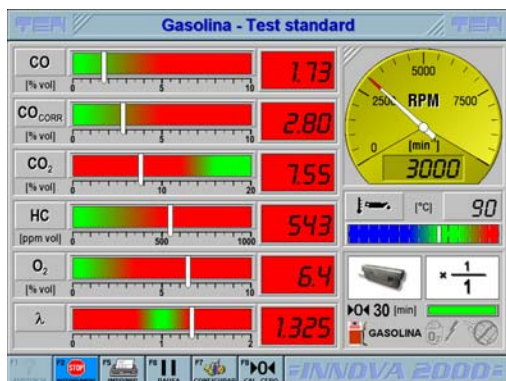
TEN

Gasolina - Test standard

TEN

CO
[% vol]
0 5 10
1.73

$CO_{CORR}$
[% vol]
0 5 10
2.80

$CO_2$
[% vol]
0 10 20
7.55

HC
[ppm vol]
0 500 1000
543

$O_2$
[% vol]
0 5 10
6.4

λ
0 1 2
1.325

5000
2500 RPM 7500
0 [min⁻¹]
3000

[°C] 90

× $\frac{1}{1}$

30 [min]

GASOLINA

F2 STOP
F5
F6
F7
F8

INNOVA 2000